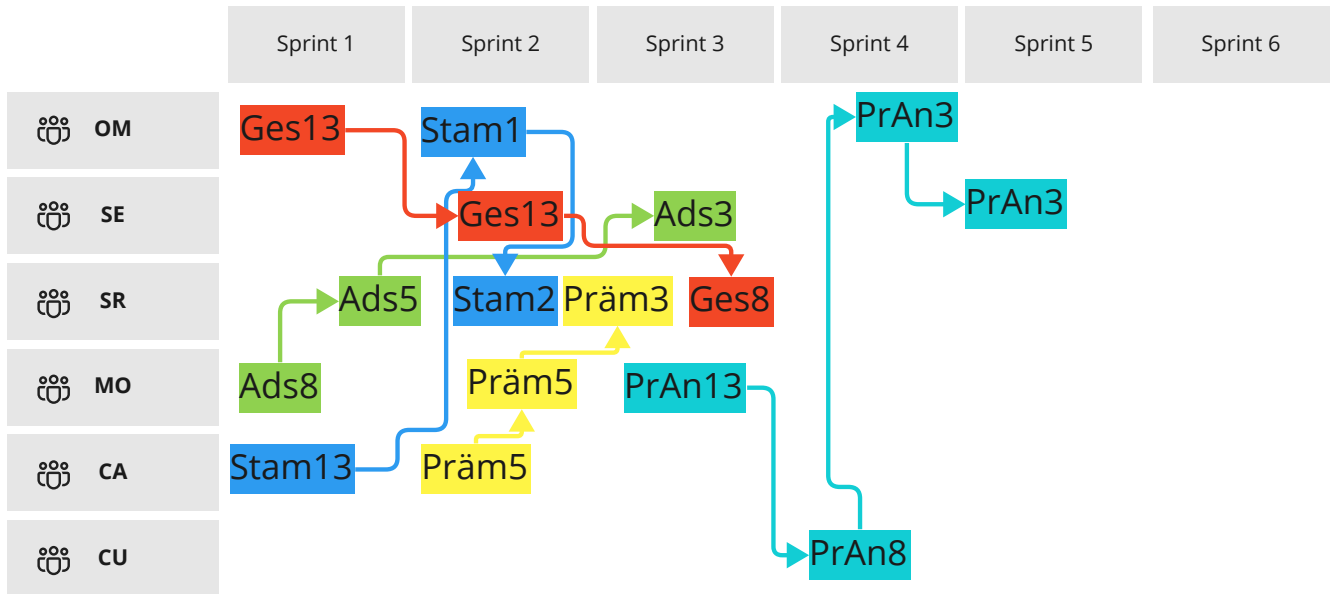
| | Sprint 1 | Sprint 2 | Sprint 3 | Sprint 4 | Sprint 5 | Sprint 6 |
|---|---|---|---|---|---|---|
| OM | Ges13 | Stam1 | | PrAn3 | | |
| SE | | Ges13 | Ads3 | | PrAn3 | |
| SR | Ads5 | Stam2 | Präm3 | Ges8 | | |
| MO | Ads8 | Präm5 | PrAn13 | | | |
| CA | Stam13 | Präm5 | | | | |
| CU | | | | PrAn8 | | |